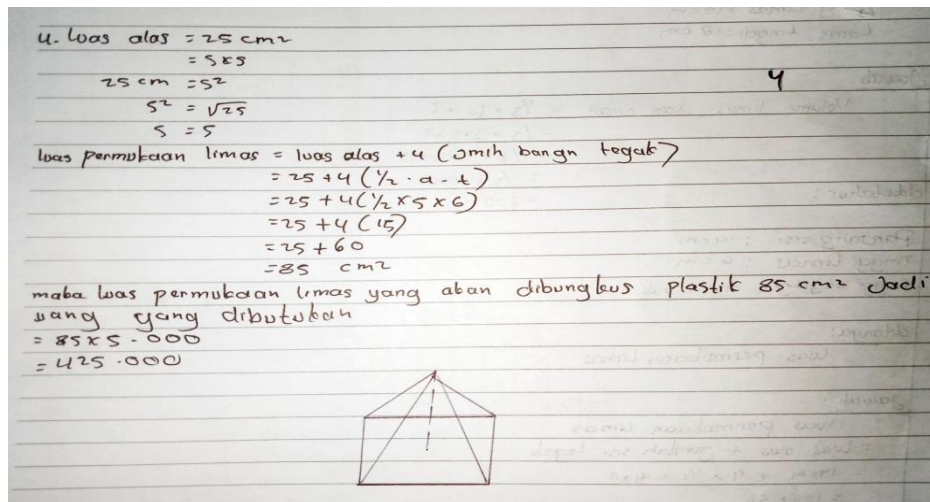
4. Luas alas = 25 cm2
= 5×5
25 cm = $5^2$
$5^2$ = $\sqrt{25}$
5 = 5

4

luas permukaan limas = luas alas + 4 (Jmlh bangn tegak)
= 25 + 4 (½ · a · t)
= 25 + 4 (½ × 5 × 6)
= 25 + 4 (15)
= 25 + 60
= 85 cm2

maka luas permukaan limas yang akan dibungkus plastik 85 cm2 Jadi uang yang dibutukan
= 85 × 5.000
= 425.000